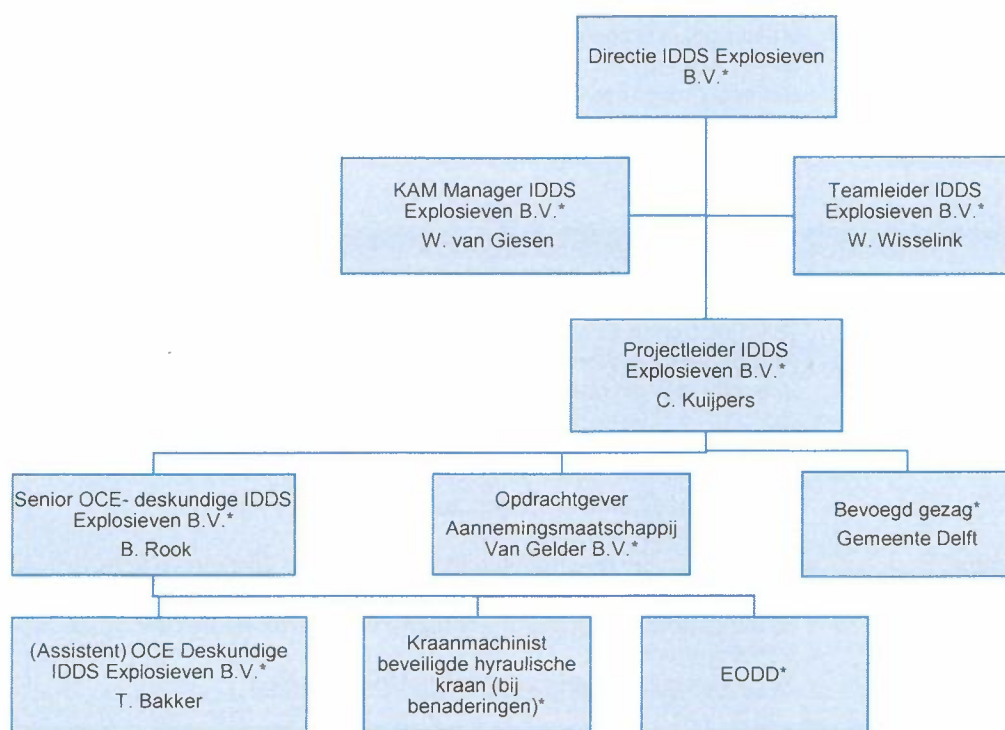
Directie IDDS Explosieven B.V.*

KAM Manager IDDS Explosieven B.V.*
W. van Giesen

Teamleider IDDS Explosieven B.V.*
W. Wisselink

Projectleider IDDS Explosieven B.V.*
C. Kuijpers

Senior OCE- deskundige IDDS Explosieven B.V.*
B. Rook

Opdrachtgever
Aannemingsmaatschappij Van Gelder B.V.*

Bevoegd gezag*
Gemeente Delft

(Assistent) OCE Deskundige IDDS Explosieven B.V.*
T. Bakker

Kraanmachinist beveiligde hyraulische kraan (bij benaderingen)*

EODD*